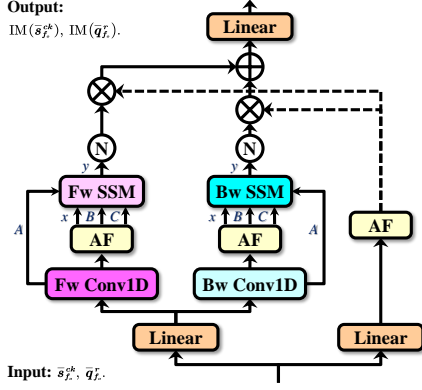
Output:
$\mathrm{IM}(\bar{s}^{ck}_{f_r})$, $\mathrm{IM}(\bar{q}^{r}_{f_r})$.

Linear

$\oplus$

$\otimes$

$\otimes$

N

N

y

y

Fw SSM

Bw SSM

x B C

x B C

A

A

AF

AF

AF

Fw Conv1D

Bw Conv1D

Linear

Linear

Input: $\bar{s}^{ck}_{f_r}$, $\bar{q}^{r}_{f_r}$.